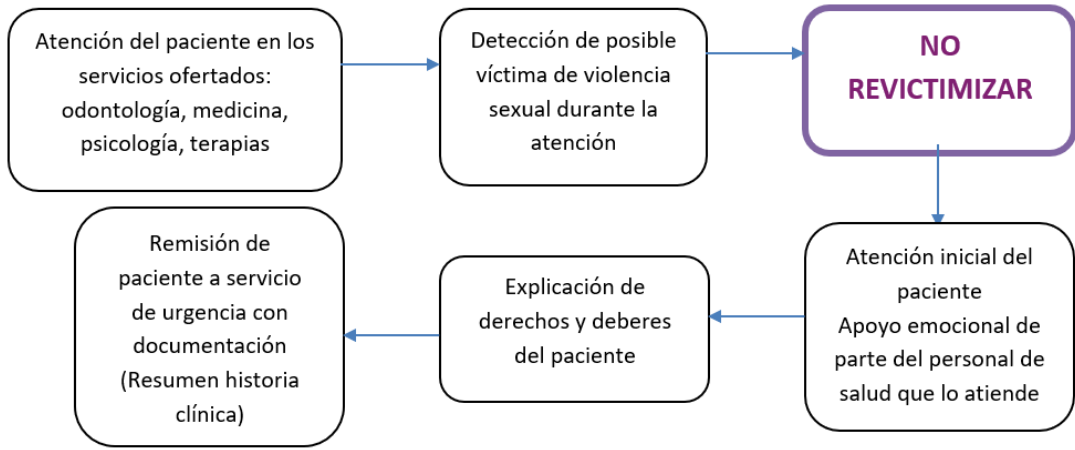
Atención del paciente en los servicios ofertados: odontología, medicina, psicología, terapias

Detección de posible víctima de violencia sexual durante la atención

NO REVICTIMIZAR

Atención inicial del paciente
Apoyo emocional de parte del personal de salud que lo atiende

Explicación de derechos y deberes del paciente

Remisión de paciente a servicio de urgencia con documentación (Resumen historia clínica)